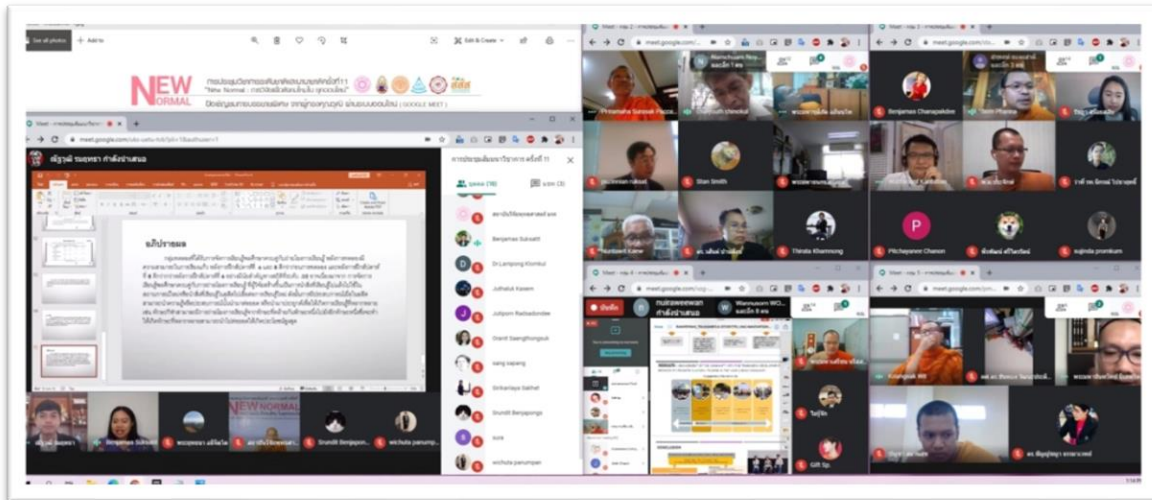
See all photos + Add to

Edit & Create

NEW NORMAL

"New Normal : การวิจัยเชิงพุทธ"

( GOOGLE MEET )

Meet - การประชุมวิชาการ

meet.google.com

อภิปรายผล

Benjamas Suksatit

Dr.Lampong Klomkul

Juthatuk Kasem

Jutiporn Rattanabandee

Sawnghongsuk

Sirikanlaya Sakhet

Srundit Benjapongs

wichuta panumpan

Benjamas Suksatit

wichuta panumpan

Stan Smith

Thinata Khamsong

Benjamas Chanapakdee

Pitchayanon Chanon

Wannusorn WO...

Kongpak Will

Gift Sp.